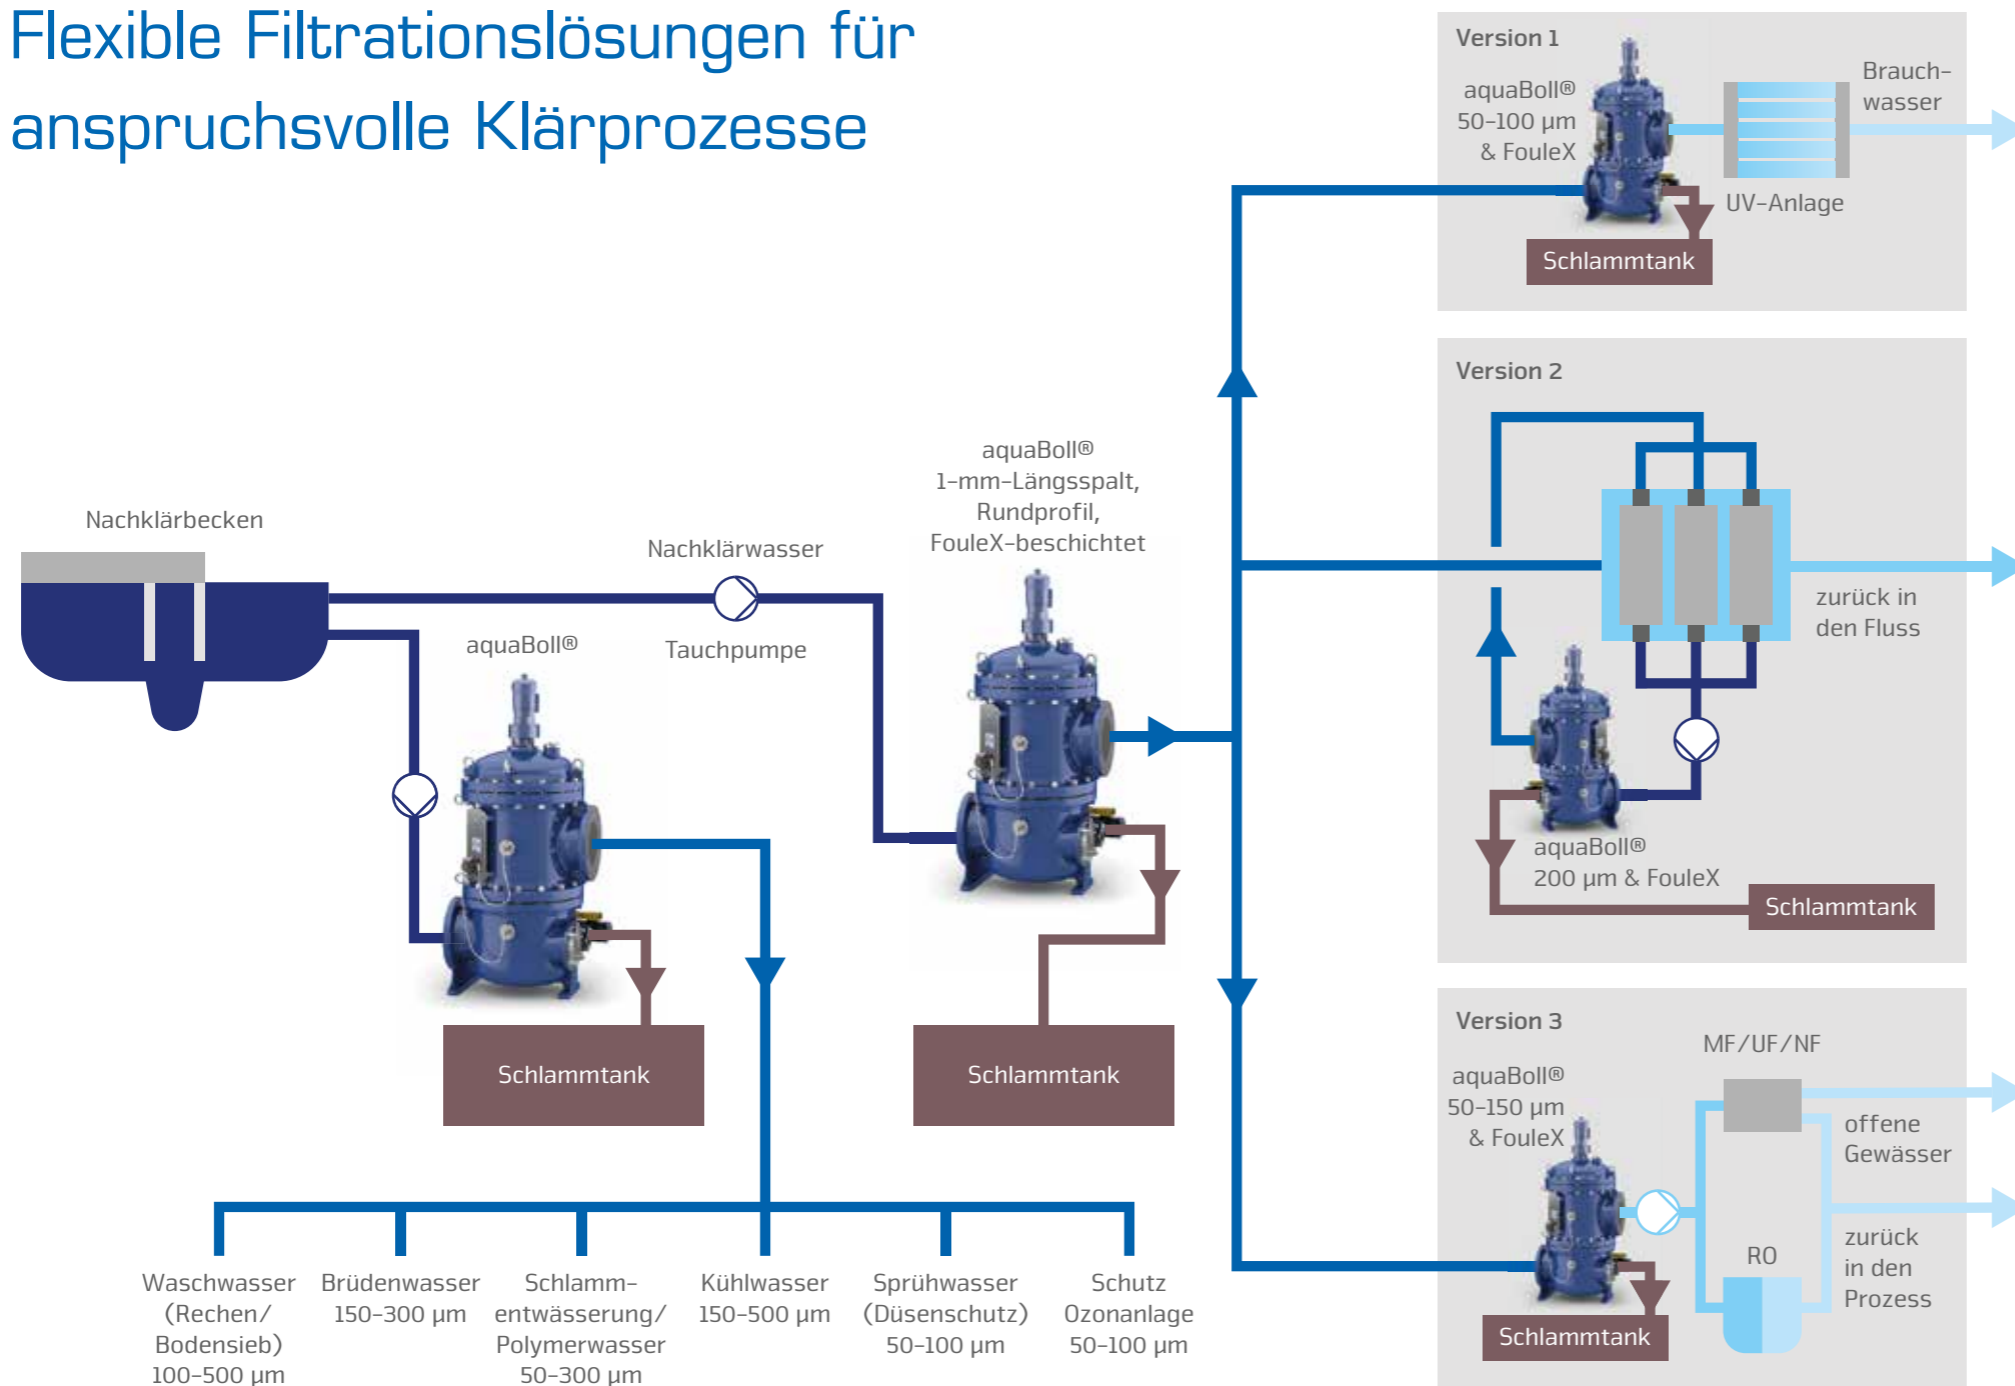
Flexible Filtrationslösungen für anspruchsvolle Klärprozesse

Version 1

aquaBoll® 50–100 µm & FouleX

Brauchwasser

UV-Anlage

Schlammtank

Version 2

zurück in den Fluss

aquaBoll® 200 µm & FouleX

Schlammtank

Version 3

MF/UF/NF

aquaBoll® 50–150 µm & FouleX

offene Gewässer

RO

zurück in den Prozess

Schlammtank

Nachklärbecken

Nachklärwasser

aquaBoll® 1-mm-Längsspalt, Rundprofil, FouleX-beschichtet

aquaBoll®

Tauchpumpe

Schlammtank

Schlammtank

Waschwasser (Rechen/ Bodensieb) 100–500 µm

Brüdenwasser 150–300 µm

Schlamm-entwässerung/ Polymerwasser 50–300 µm

Kühlwasser 150–500 µm

Sprühwasser (Düsenschutz) 50–100 µm

Schutz Ozonanlage 50–100 µm